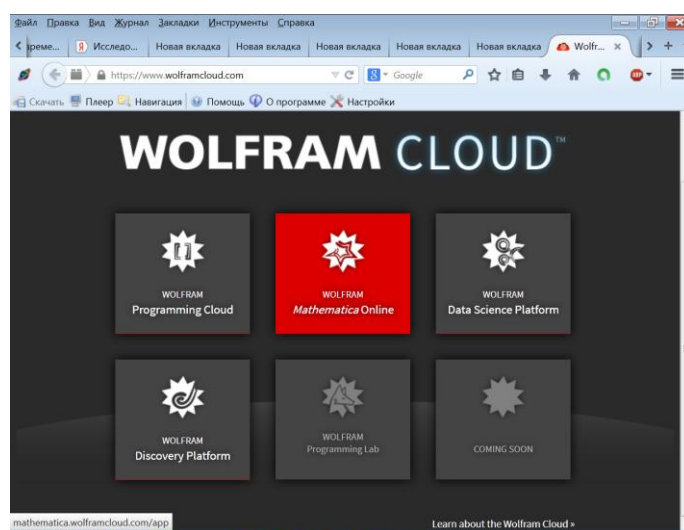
Файл Правка Вид Журнал Закладки Инструменты Справка

реме... Исследо... Новая вкладка Новая вкладка Новая вкладка Новая вкладка Новая вкладка Wolfr... ×

https://www.wolframcloud.com

Google

Скачать Плеер Навигация Помощь О программе Настройки

WOLFRAM CLOUD™

WOLFRAM
Programming Cloud

WOLFRAM
*Mathematica* Online

WOLFRAM
Data Science Platform

WOLFRAM
Discovery Platform

WOLFRAM
Programming Lab

COMING SOON

mathematica.wolframcloud.com/app

Learn about the Wolfram Cloud »